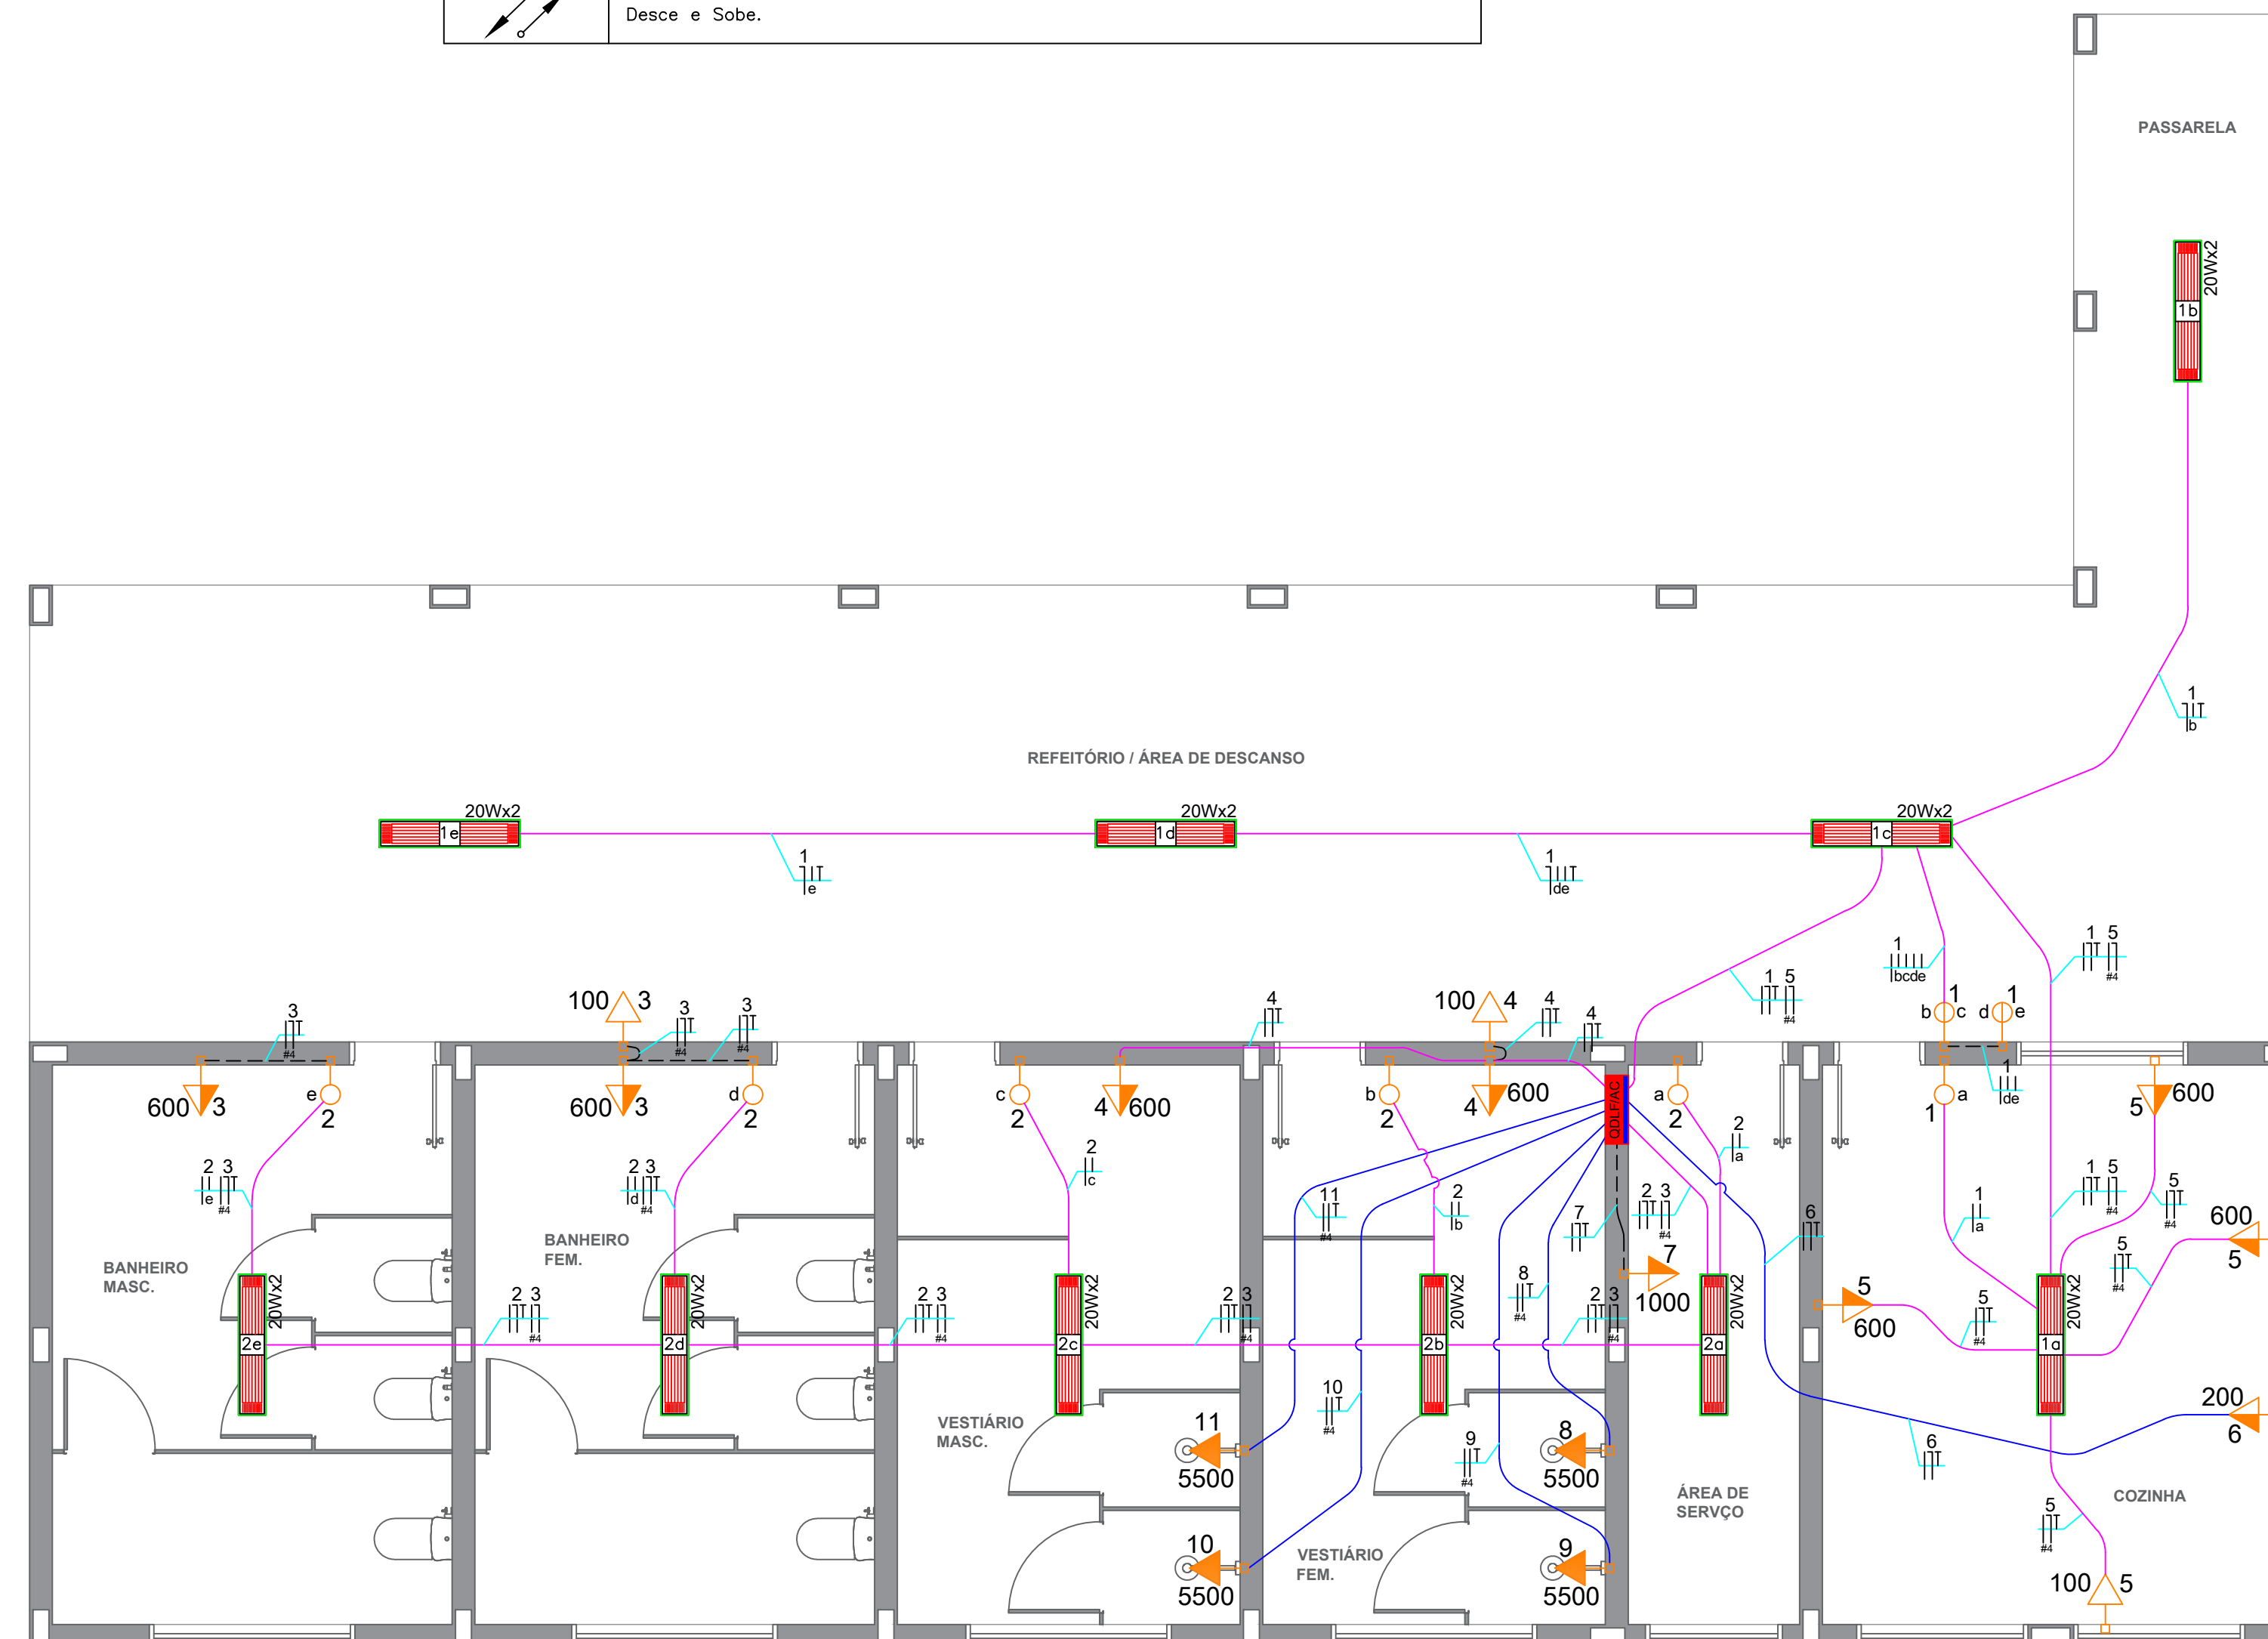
Desce e Sobe.

PASSARELA

20Wx2
1b

1
b

REFEITÓRIO / ÁREA DE DESCANSO

20Wx2
1e

20Wx2
1d

20Wx2
1c

1
e

1
de

1
bcde

1 5
#4

1 5
#4

b 1 c d 1 e

3
#4

100 3
3
#4
3
#4

4
100 4
4
4

600 3
e
2

600 3
d
2

c
2

4 600

b
2

4 600

QDLF/AC

a
2

2
a

1
a

1
de

5 600

2 3
e
#4

2 3
d
#4

2
c

11
#4

2
b

7

2 3
#4

6

1
a

1 5
#4

5
#4

600
5

BANHEIRO MASC.

BANHEIRO FEM.

20Wx2
2e

20Wx2
2d

20Wx2
2c

20Wx2
2b

20Wx2
2a

20Wx2
1a

2 3
#4

2 3
#4

2 3
#4

8
#4

2 3
#4

7
1000

5
600

5
#4

5
#4

VESTIÁRIO MASC.

11
5500

10
#4

9
#4

8
5500

6

200
6

10
5500

VESTIÁRIO FEM.

9
5500

ÁREA DE SERVÇO

COZINHA

5
#4

100 5